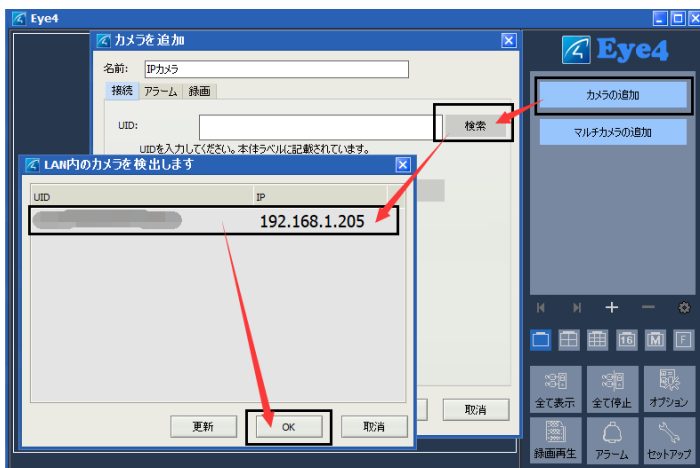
Eye4

カメラを追加

名前: IPカメラ

接続 アラーム 録画

UID:

検索

UIDを入力してください。本体ラベルに記載されています。

LAN内のカメラを検出します

| UID | IP |
|---|---|
| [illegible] | 192.168.1.205 |

更新 OK 取消

取消

Eye4

カメラの追加

マルチカメラの追加

16 M F

全て表示 全て停止 オプション

録画再生 アラーム セットアップ